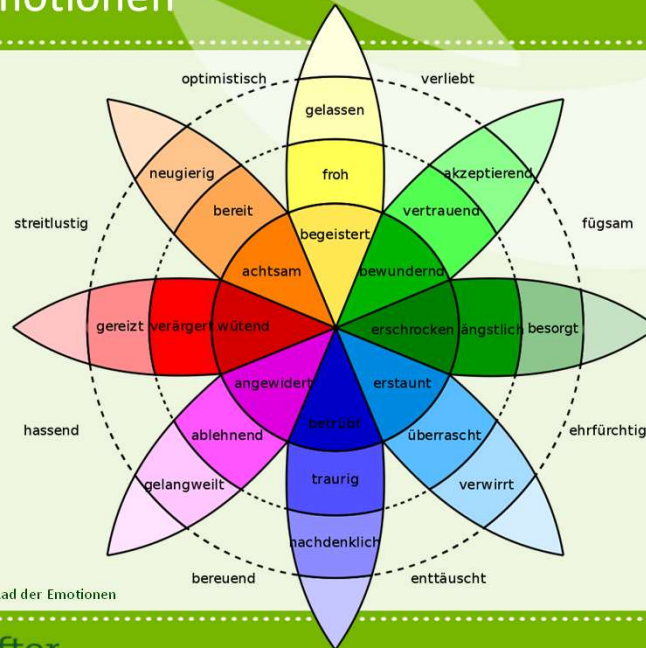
motionen

optimistisch
verliebt
gelassen
neugierig
froh
akzeptierend
bereit
vertrauend
streitlustig
begeistert
fügsam
achtsam
bewundernd
gereizt
verärgert
wütend
erschrocken
ängstlich
besorgt
angewidert
erstaunt
hassend
betrübt
ehrfürchtig
ablehnend
überrascht
traurig
gelangweilt
verwirrt
nachdenklich
bereuend
enttäuscht
ad der Emotionen
fter